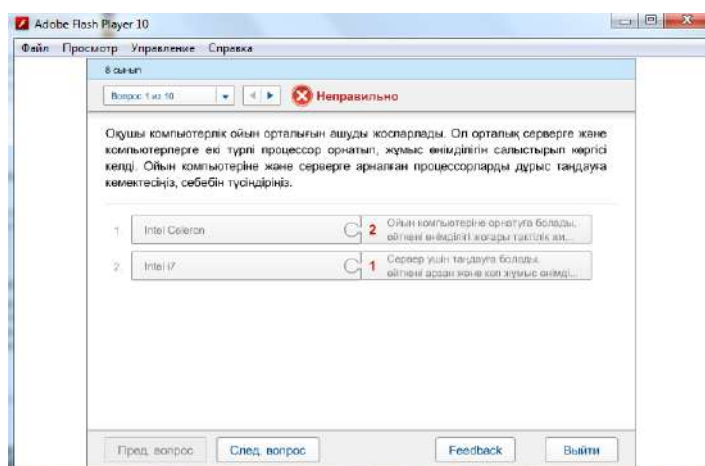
Adobe Flash Player 10

Файл Просмотр Управление Справка

8 сынып

Вопрос 1 из 10

Неправильно

Оқушы компьютерлік ойын орталығын ашуды жоспарлады. Ол орталық серверге және компьютерлерге екі түрлі процессор орнатып, жұмыс өнімділігін салыстырып көргісі келді. Ойын компьютеріне және серверге арналған процессорларды дұрыс таңдауға көмектесіңіз, себебін түсіндіріңіз.

1 Intel Celeron
2 Ойын компьютеріне орнатуға болады, өйткені өнімділігі жоғары тактілік жи...

2 Intel i7
1 Сервер үшін таңдауға болады, өйткені арзан және көп жұмыс өнімді...

Пред. вопрос
След. вопрос
Feedback
Выйти